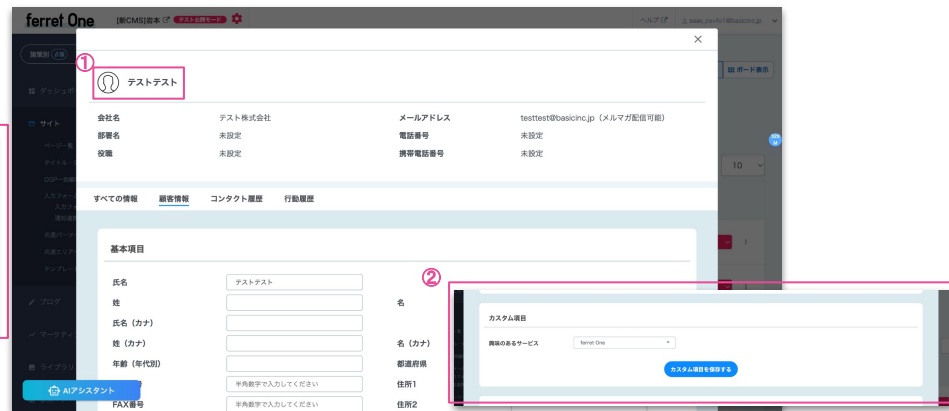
ferret One

[新CMS]酒本 テスト公開モード

ヘルプ

ボード表示

ダッシュボ

サイト

ページ一覧

タイトル

OGP一括

ブログ

マーケティ

ライブラリ

AIアシスタント

×

①

テストテスト

| 会社名 | テスト株式会社 | メールアドレス | testtest@basicinc.jp（メルマガ配信可能） |
|---|---|---|---|
| 部署名 | 未設定 | 電話番号 | 未設定 |
| 役職 | 未設定 | 携帯電話番号 | 未設定 |

すべての情報　顧客情報　コンタクト履歴　行動履歴

基本項目

氏名 テストテスト

姓

名

氏名（カナ）

姓（カナ）

名（カナ）

年齢（年代別）

都道府県

半角数字で入力してください

住所1

FAX番号 半角数字で入力してください

住所2

10

②

カスタム項目

興味のあるサービス ferret One

カスタム項目を保存する